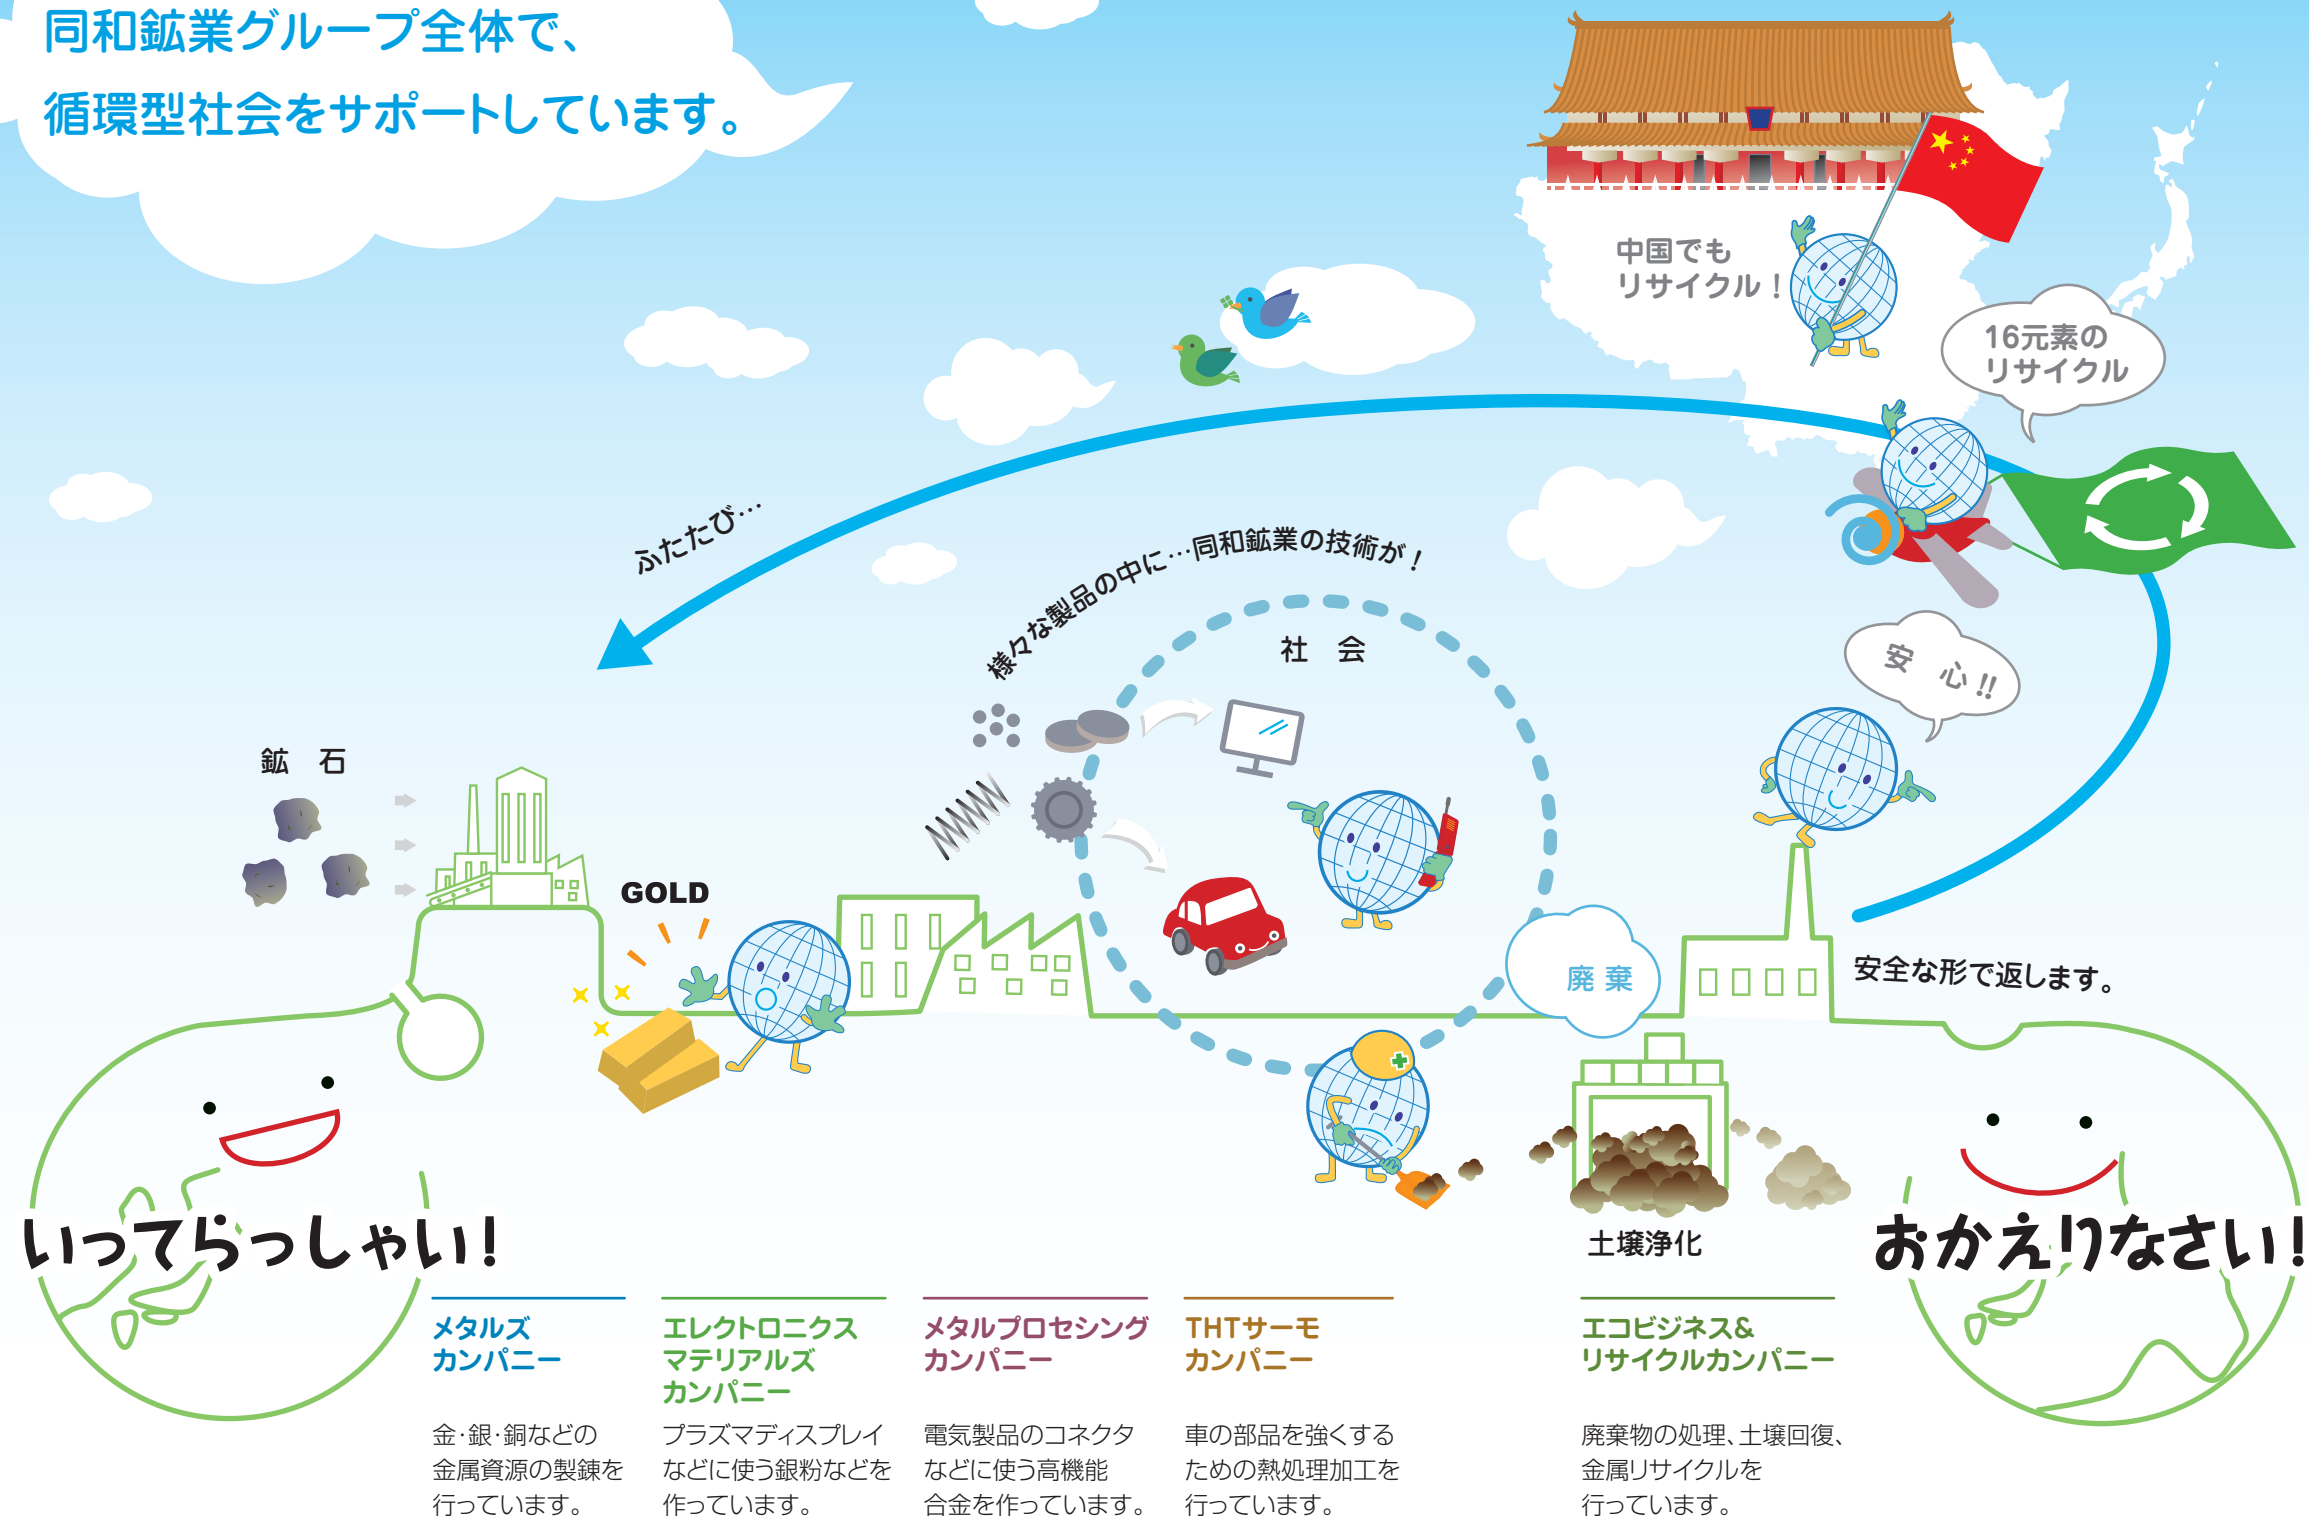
同和鉱業グループ全体で、
循環型社会をサポートしています。

中国でも
リサイクル！

16元素の
リサイクル

ふたたび…

様々な製品の中に…同和鉱業の技術が！

社　会

安　心!!

鉱　石

GOLD

廃　棄

安全な形で返します。

土壌浄化

いってらっしゃい！

おかえりなさい！

メタルズ
カンパニー

金･銀･銅などの金属資源の製錬を行っています。

エレクトロニクス
マテリアルズ
カンパニー

プラズマディスプレイなどに使う銀粉などを作っています。

メタルプロセシング
カンパニー

電気製品のコネクタなどに使う高機能合金を作っています。

THTサーモ
カンパニー

車の部品を強くするための熱処理加工を行っています。

エコビジネス&
リサイクルカンパニー

廃棄物の処理、土壌回復、金属リサイクルを行っています。